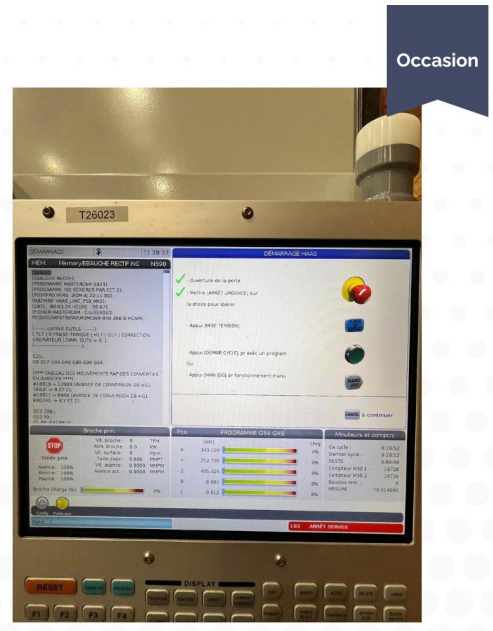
Occasion

T26023

DÉMARRAGE

11:29:57

MEM. Memory/EBAUCHE RECTIF.NC

N500

DÉMARRAGE HAAS

Ouverture de la porte

Mettre [ARRÊT URGENCE] sur la droite pour libérer

Appui [MISE TENSION]

Appui [DÉMAR CYCLE] pr exéc un program

ou

Appui [MAN JOG] pr fonctionnement manu

à continuer

Broche prin.

STOP

Vit. broche: 0

Arbr. broche: 0.0

Vit. surface: 0

Avance: 100%

Broche: 100%

Rapide: 100%

PROGRAMME G54 G49

X

Y

Z

B

C

Minuteurs et compteurs

Ce cycle:

Dernier cycle:

RESTE:

Compteur M30 1:

Compteur M30 2:

Boucles rest.:

RÉGLAGE

102 ARRÊT SERVOS

DISPLAY

RESET

F1 F2 F3 F4